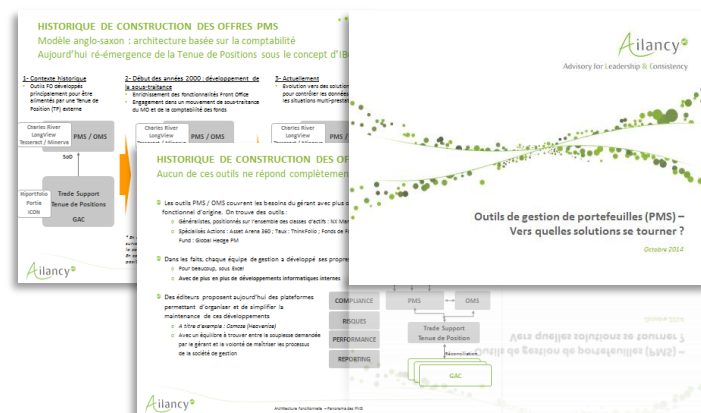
HISTORIQUE DE CONSTRUCTION DES OFFRES PMS

Modèle anglo-saxon : architecture basée sur la comptabilité

Aujourd'hui ré-émergence de la Tenue de Positions sous le concept d'IB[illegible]

1- Contexte historique

Outils FO développés principalement pour être alimentés par une Tenue de Position (TP) externe

2- Début des années 2000 : développement de la sous-traitance

Enrichissement des fonctionnalités Front Office

Engagement dans un mouvement de sous-traitance du MO et de la comptabilité des fonds

3- Actuellement

Evolution vers des solution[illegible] pour contrôler les donnée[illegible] les situations multi-presta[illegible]

Charles River
LongView
Tesseract / Minerva

PMS / OMS

SaaS

Charles River
LongView

Reportfolio
Portia
ICON

Trade Support
Tenue de Positions

GAC

Ailancy

HISTORIQUE DE CONSTRUCTION DES OFF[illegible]

Aucun de ces outils ne répond complètemen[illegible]

Les outils PMS / OMS couvrent les besoins du gérant avec plus o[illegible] fonctionnel d'origine. On trouve des outils :

Généralistes, positionnés sur l'ensemble des classes d'actifs : NX Mar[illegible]

Spécialisés Actions : Asset Arena 360 ; Taux : ThinkFolio ; Fonds de F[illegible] Fund : Global Hedge PM

Dans les faits, chaque équipe de gestion a développé ses propre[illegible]

Pour beaucoup, sous Excel

Avec de plus en plus de développements informatiques internes

Des éditeurs proposent aujourd'hui des plateformes permettant d'organiser et de simplifier la maintenance de ces développements

A titre d'exemple : Osmose (Neovantice)

Avec un équilibre à trouver entre la souplesse demandée par le gérant et la volonté de maîtriser les processus de la société de gestion

COMPLIANCE

RISQUES

PERFORMANCE

REPORTING

PMS

OMS

Trade Support
Tenue de Position

Réconciliation

GAC

Ailancy

Architecture fonctionnelle – Panorama des PMS

Ailancy

Advisory for Leadership & Consistency

Outils de gestion de portefeuilles (PMS) –
Vers quelles solutions se tourner ?

Octobre 2014